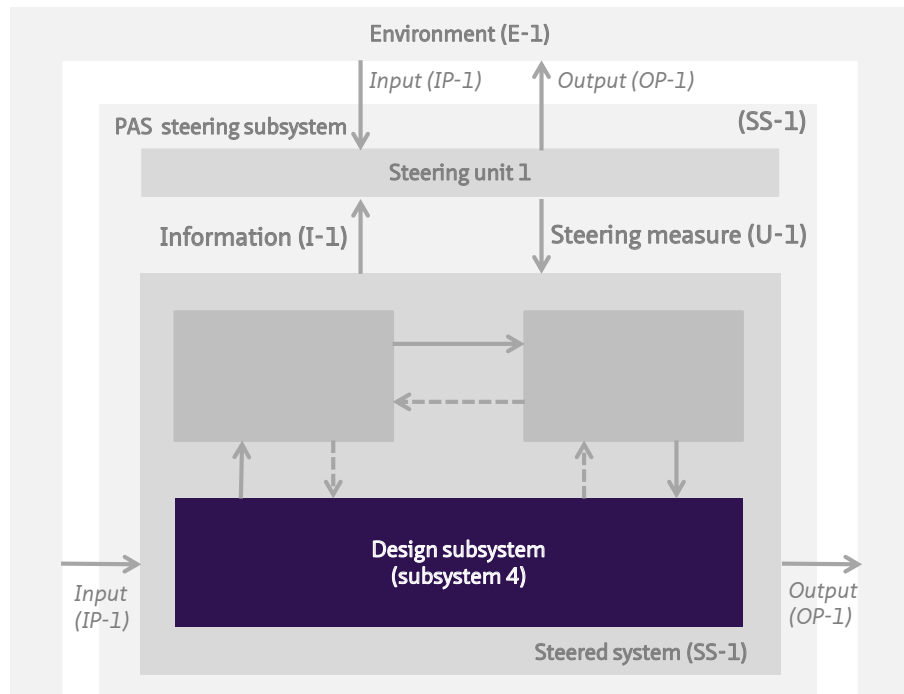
Environment (E-1)

Input (IP-1)

Output (OP-1)

PAS steering subsystem

(SS-1)

Steering unit 1

Information (I-1)

Steering measure (U-1)

Design subsystem
(subsystem 4)

Input
(IP-1)

Output
(OP-1)

Steered system (SS-1)